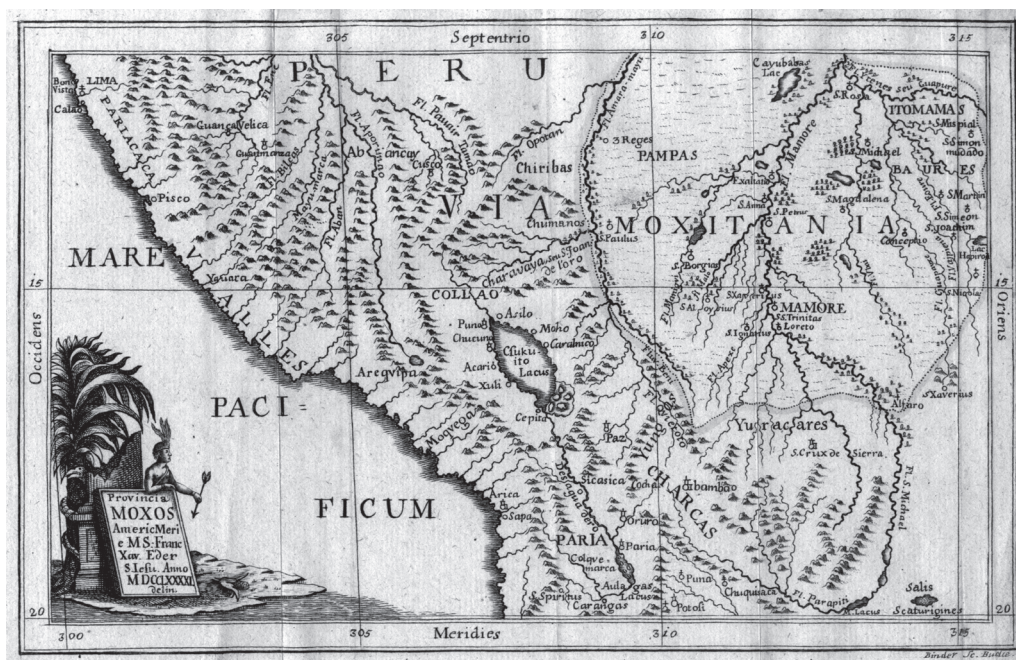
305 Septentrio 310 315

PERU

LIMA
Bono Visto
Callao
PARIACACA
Guancavelica
Guamanga
Pisco
Abancay
Cusco
Fl. Paucartambo
Fl. Apurimac
Fl. Opotan
Chiribas
VIA
Chumanos
Charavaya seu S. Joan de loro
3 Reges
PAMPAS
MOXITANIA
Paulus
Cayubaba Lac.
S. Rosa
ITOMAMAS
S. Michael
S. Simon
BAURES
S. Martin
S. Simeon
S. Joachim
Concepcio
Exaltatio
S. Ana
S. Petrus
S. Magdalena
Fl. Mamore
S. Borgia
S. Xaverius
S. Aloysius
MAMORE
S. Trinitas
Loreto
S. Ignatius
S. Nicolas
Alfaro
S. Xaverius

MARE
VALLES
PACI=
FICUM
Yeuara
COLLAO
Puno
Chucuito
Azilo
Moho
Carabuco
Chukuito Lacus
Acario
Xuli
Arequipa
Moquega
Cepita
Paz
Yungas
CHARCAS
Yuracares
S. Crux de Sierra
Fl. S. Michael
Sicasica
Cocha
Cochabamba
Oruro
Paria
PARIA
Arica
Sapa
Colquemarca
Aulagas Lacus
Carangas
Spiritus
Potosi
Puna
Chuquisaca
Fl. Parapiti
Salis Scaturigines

15 Occidens 15
Oriens 15
20 20

Provincia MOXOS AmericMeri e M.S. Franc Xav. Eder S.Iesu. Anno MDCCLXXXI delin.

300 305 Meridies 310 315

Binder Sc. Budae